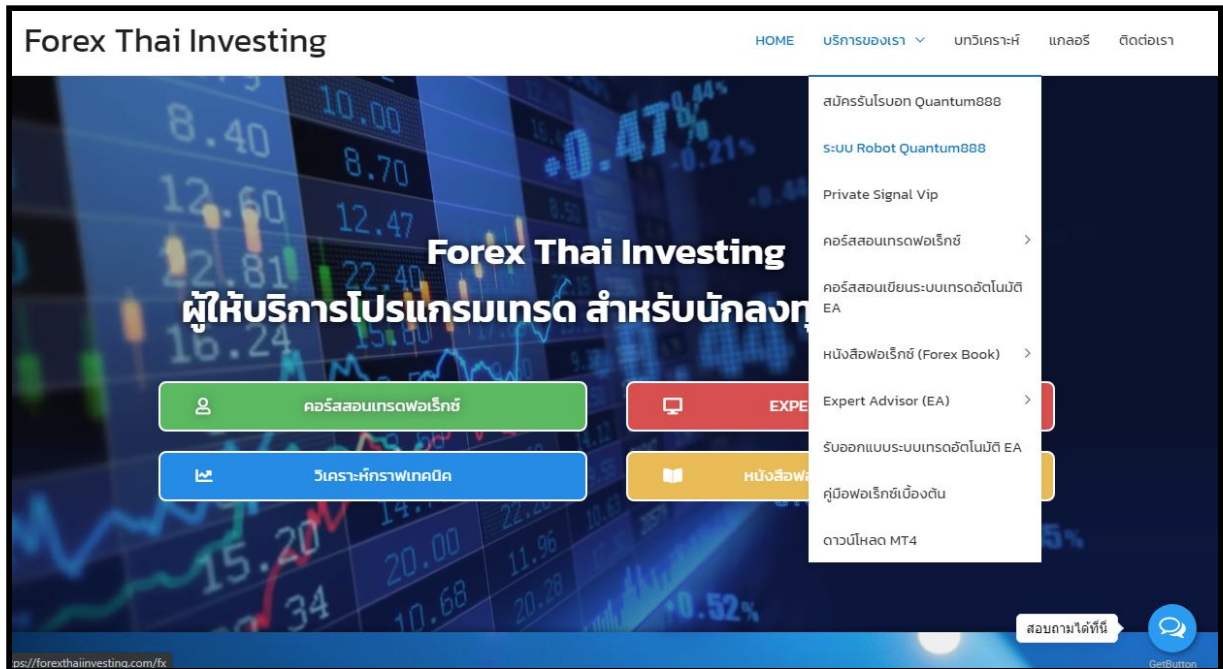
Forex Thai Investing

HOME บริการของเรา บทวิเคราะห์ แกลอรี่ ติดต่อเรา

สมัครรับโรบอท Quantum888
ระบบ Robot Quantum888
Private Signal Vip
คอร์สสอนเทรดฟอเร็กซ์
คอร์สสอนเขียนระบบเทรดอัตโนมัติ EA
หนังสือฟอเร็กซ์ (Forex Book)
Expert Advisor (EA)
รับออกแบบระบบเทรดอัตโนมัติ EA
คู่มือฟอเร็กซ์เบื้องต้น
ดาวน์โหลด MT4

Forex Thai Investing
ผู้ให้บริการโปรแกรมเทรด สำหรับนักลงทุ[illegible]

คอร์สสอนเทรดฟอเร็กซ์
EXPE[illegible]
วิเคราะห์กราฟเทคนิค
หนังสือฟ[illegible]

สอบถามได้ที่นี่
GetButton
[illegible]ps://forexthaiinvesting.com/fx